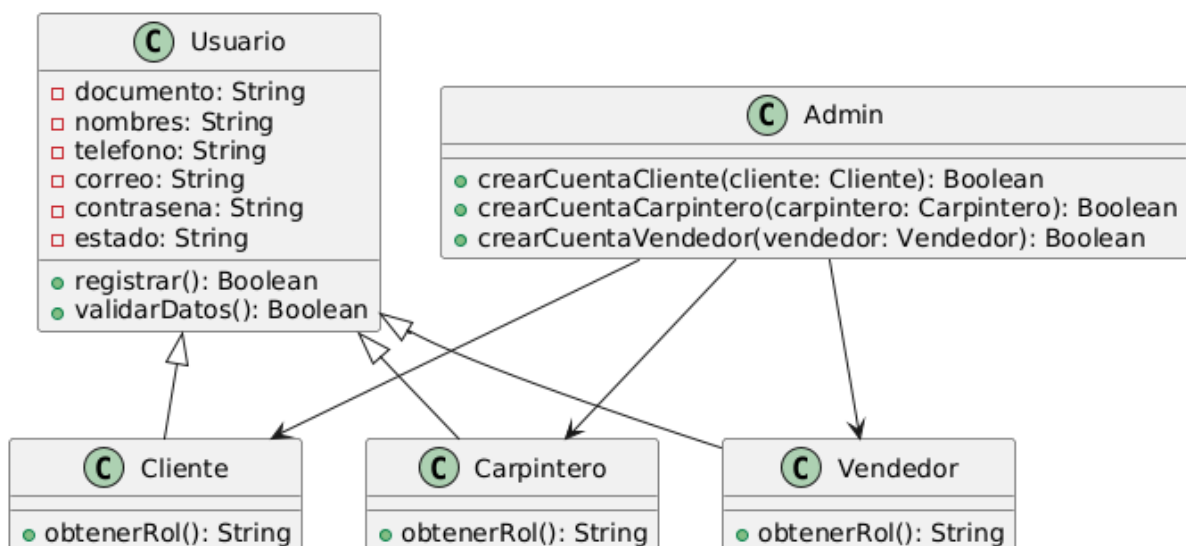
C Usuario

- documento: String
- nombres: String
- telefono: String
- correo: String
- contrasena: String
- estado: String

+ registrar(): Boolean
+ validarDatos(): Boolean

C Admin

+ crearCuentaCliente(cliente: Cliente): Boolean
+ crearCuentaCarpintero(carpintero: Carpintero): Boolean
+ crearCuentaVendedor(vendedor: Vendedor): Boolean

C Cliente

+ obtenerRol(): String

C Carpintero

+ obtenerRol(): String

C Vendedor

+ obtenerRol(): String